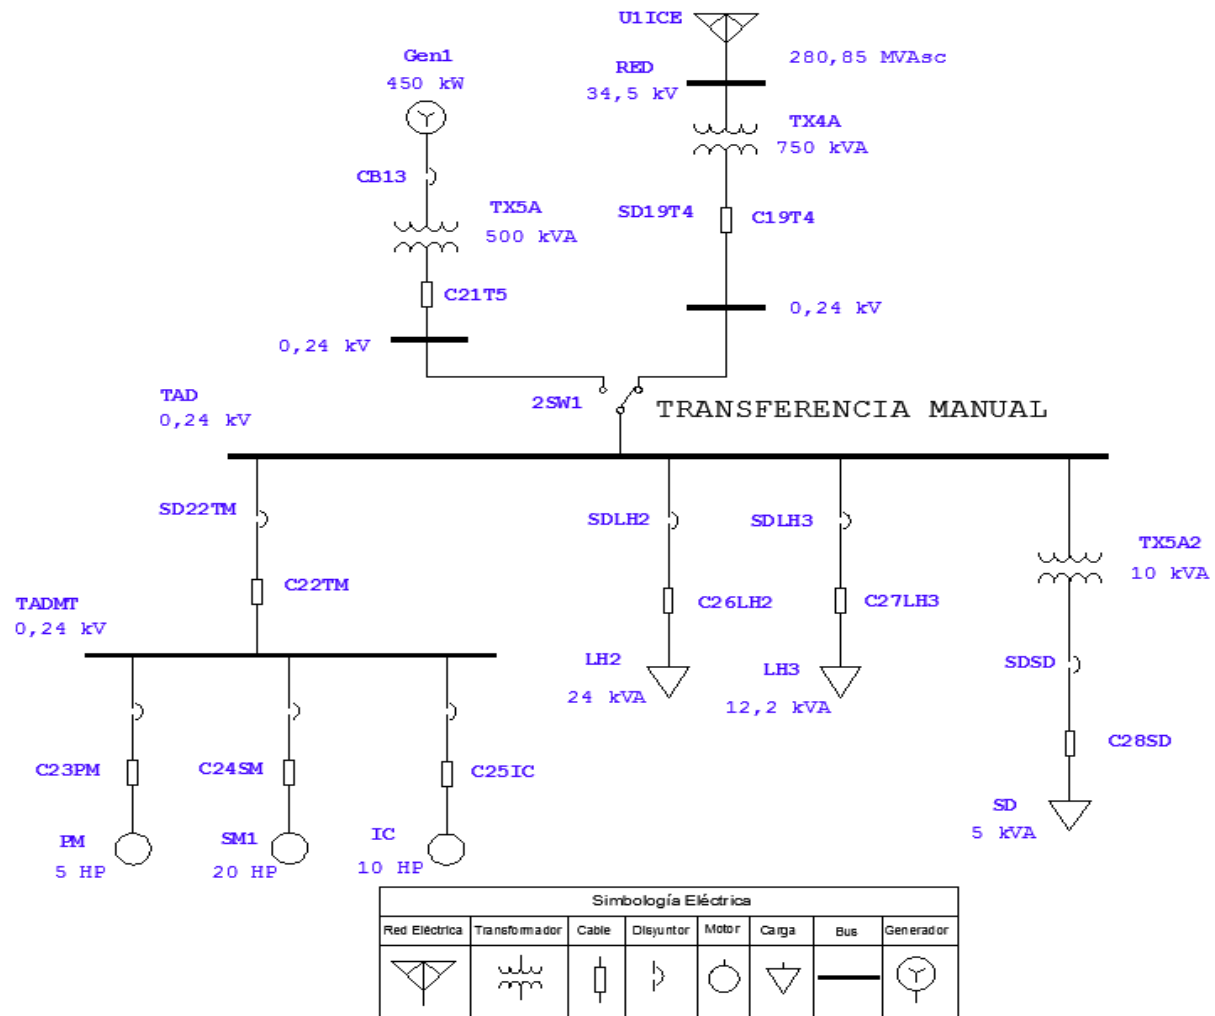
U1ICE
280,85 MVAsc
RED
34,5 kV
TX4A
750 kVA
Gen1
450 kW
CB13
TX5A
500 kVA
SD19T4
C19T4
C21T5
0,24 kV
0,24 kV
TAD
0,24 kV
2SW1
TRANSFERENCIA MANUAL
SD22TM
C22TM
TADMT
0,24 kV
SDLH2
C26LH2
LH2
24 kVA
SDLH3
C27LH3
LH3
12,2 kVA
TX5A2
10 kVA
SDSD
C28SD
SD
5 kVA
C23PM
PM
5 HP
C24SM
SM1
20 HP
C25IC
IC
10 HP

| Simbología Eléctrica | | | | | | | |
|---|---|---|---|---|---|---|---|
| Red Eléctrica | Transformador | Cable | Disyuntor | Motor | Carga | Bus | Generador |